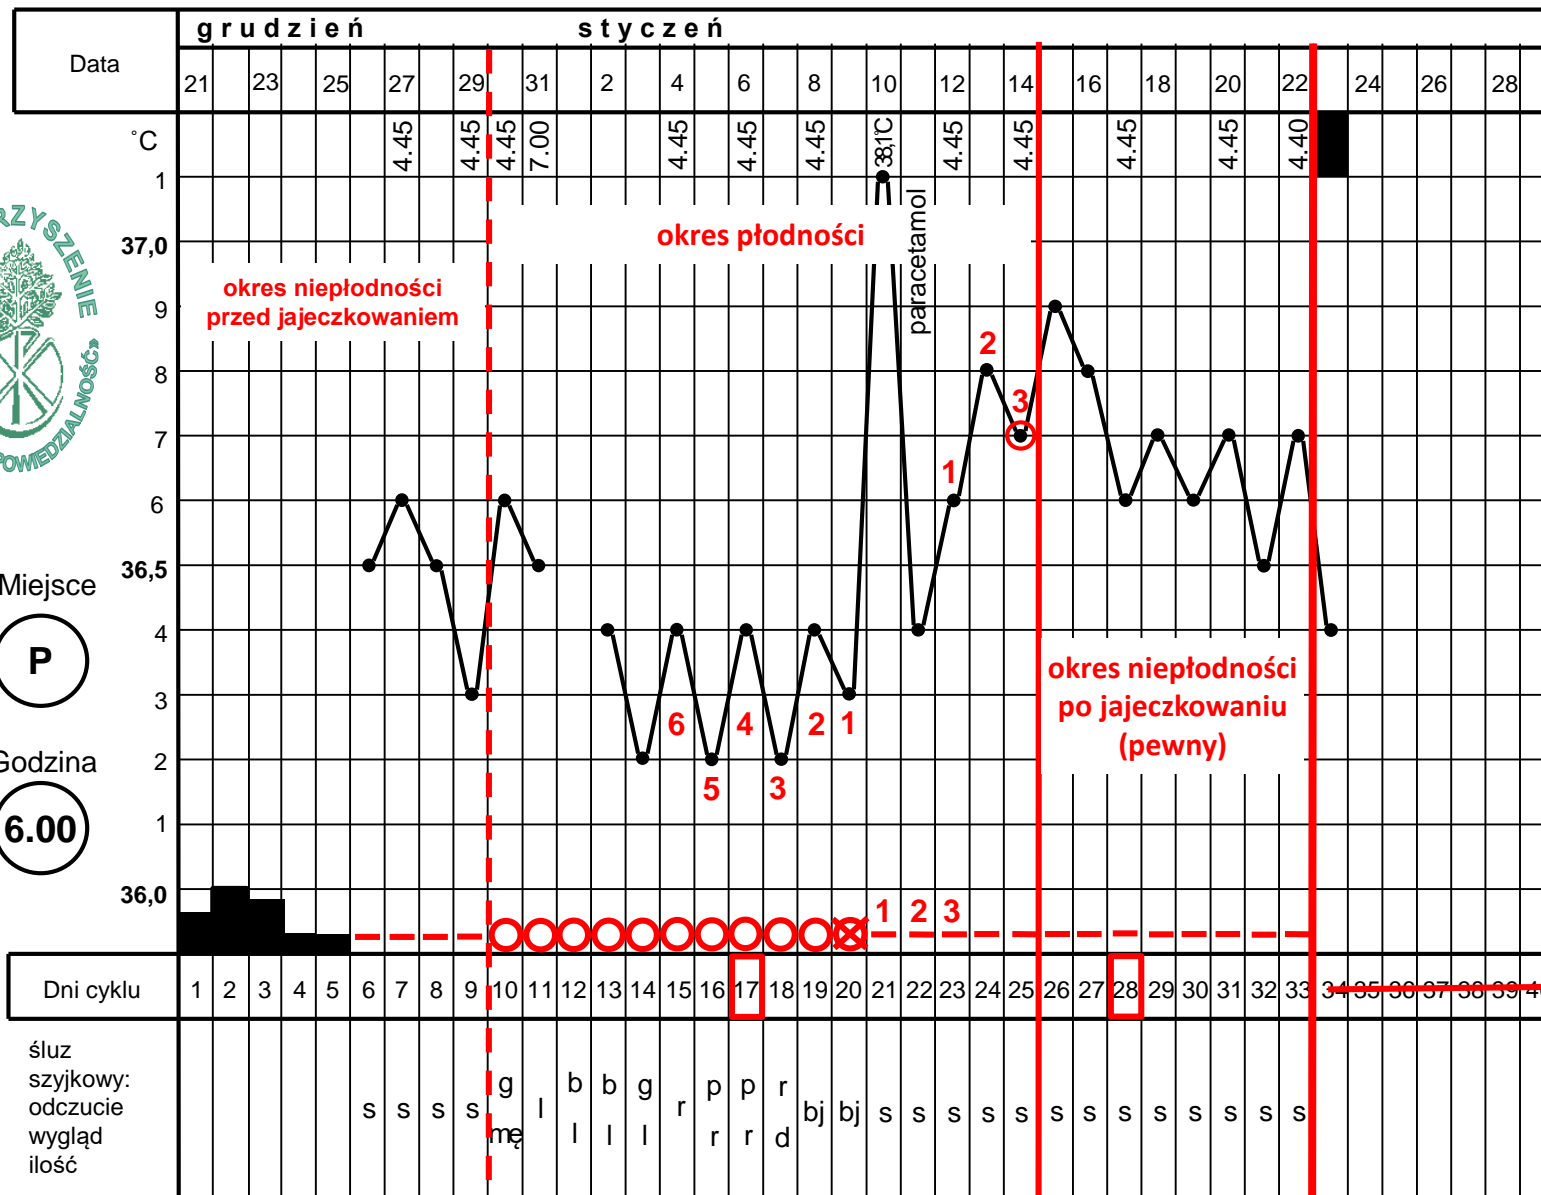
Data

grudzień styczeń

| 21 | 23 | 25 | 27 | 29 | 31 | 2 | 4 | 6 | 8 | 10 | 12 | 14 | 16 | 18 | 20 | 22 | 24 | 26 | 28 |

˚C

4.45 4.45 4.45 7.00 4.45 4.45 4.45 38,1˚C 4.45 4.45 4.45 4.45 4.40

1
37,0
9
8
7
6
36,5
4
3
2
1
36,0

okres płodności

paracetamol

okres niepłodności przed jajeczkowaniem

RZYSZENIE ODPOWIEDZIALNOŚĆ

Miejsce
P

Godzina
6.00

2
3
1

6 4 2 1
5 3

okres niepłodności po jajeczkowaniu (pewny)

1 2 3

Dni cyklu

| 1 | 2 | 3 | 4 | 5 | 6 | 7 | 8 | 9 | 10 | 11 | 12 | 13 | 14 | 15 | 16 | 17 | 18 | 19 | 20 | 21 | 22 | 23 | 24 | 25 | 26 | 27 | 28 | 29 | 30 | 31 | 32 | 33 | 34 | 35 | 36 | 37 | 38 | 39 | 4 |

śluz szyjkowy: odczucie wygląd ilość

s s s s g mę l b l b l g l r p r p r r d bj bj s s s s s s s s s s s s s